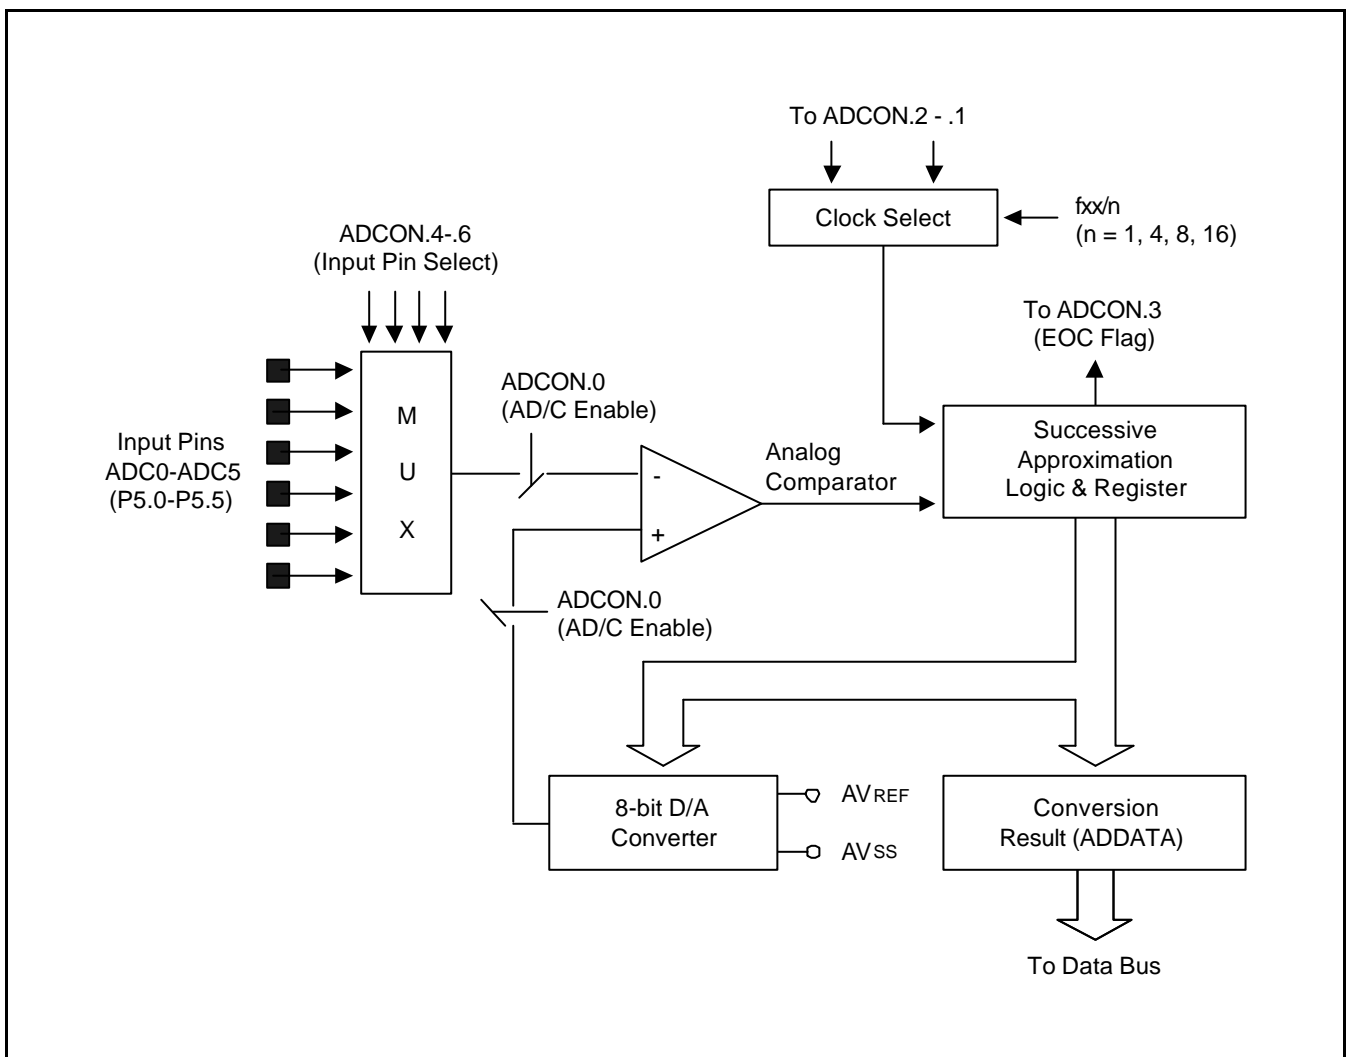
To ADCON.2 - .1

Clock Select

fxx/n
(n = 1, 4, 8, 16)

ADCON.4-.6
(Input Pin Select)

To ADCON.3
(EOC Flag)

Input Pins
ADC0-ADC5
(P5.0-P5.5)

M
U
X

ADCON.0
(AD/C Enable)

-
+

Analog
Comparator

Successive
Approximation
Logic & Register

ADCON.0
(AD/C Enable)

8-bit D/A
Converter

AV$_{REF}$

AV$_{SS}$

Conversion
Result (ADDATA)

To Data Bus